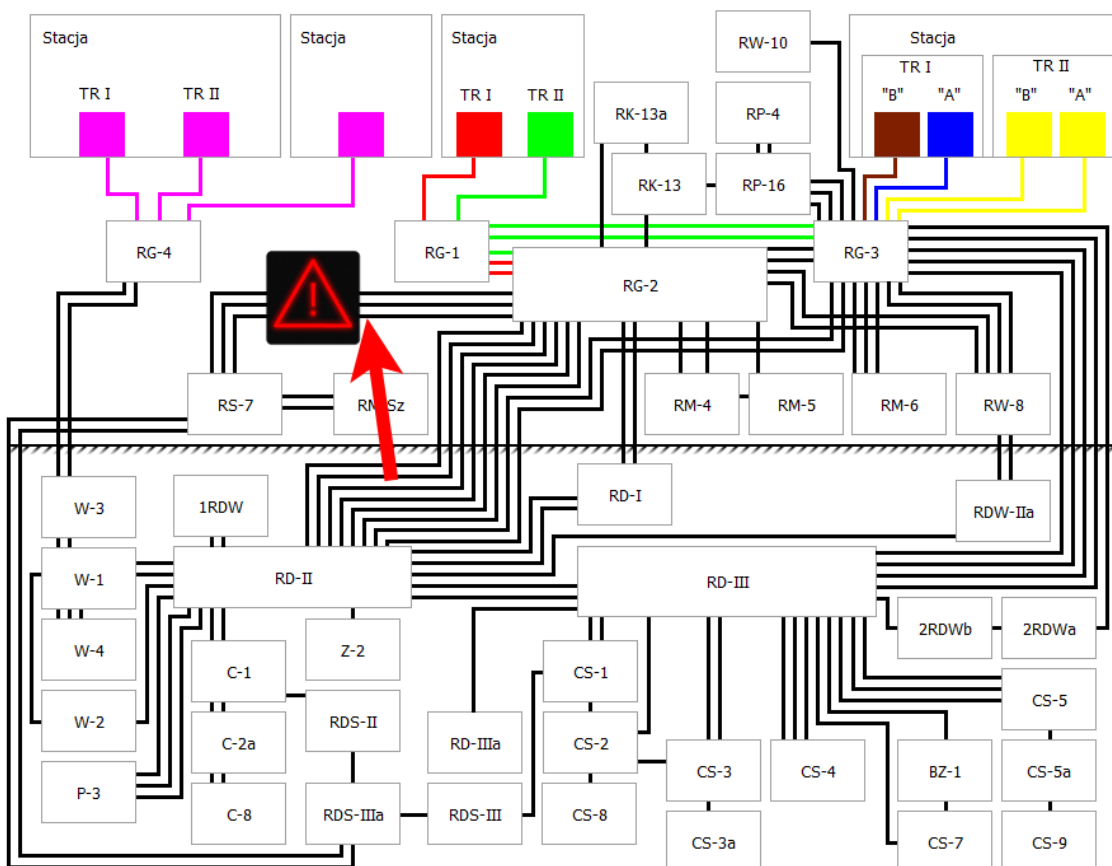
Stacja
TR I
TR II

Stacja

Stacja
TR I
TR II

RW-10

Stacja
TR I
"B"
"A"
TR II
"B"
"A"

RK-13a
RP-4
RK-13
RP-16

RG-4
RG-1
RG-2
RG-3

RS-7
RM-Sz
RM-4
RM-5
RM-6
RW-8

W-3
1RDW
RD-I
RDW-IIa

W-1
RD-II
RD-III

W-4
2RDWb
2RDWa

C-1
Z-2
CS-1
CS-5

W-2
C-2a
RDS-II
RD-IIIa
CS-2
CS-3
CS-4
BZ-1
CS-5a

P-3
C-8
RDS-IIIa
RDS-III
CS-8
CS-3a
CS-7
CS-9